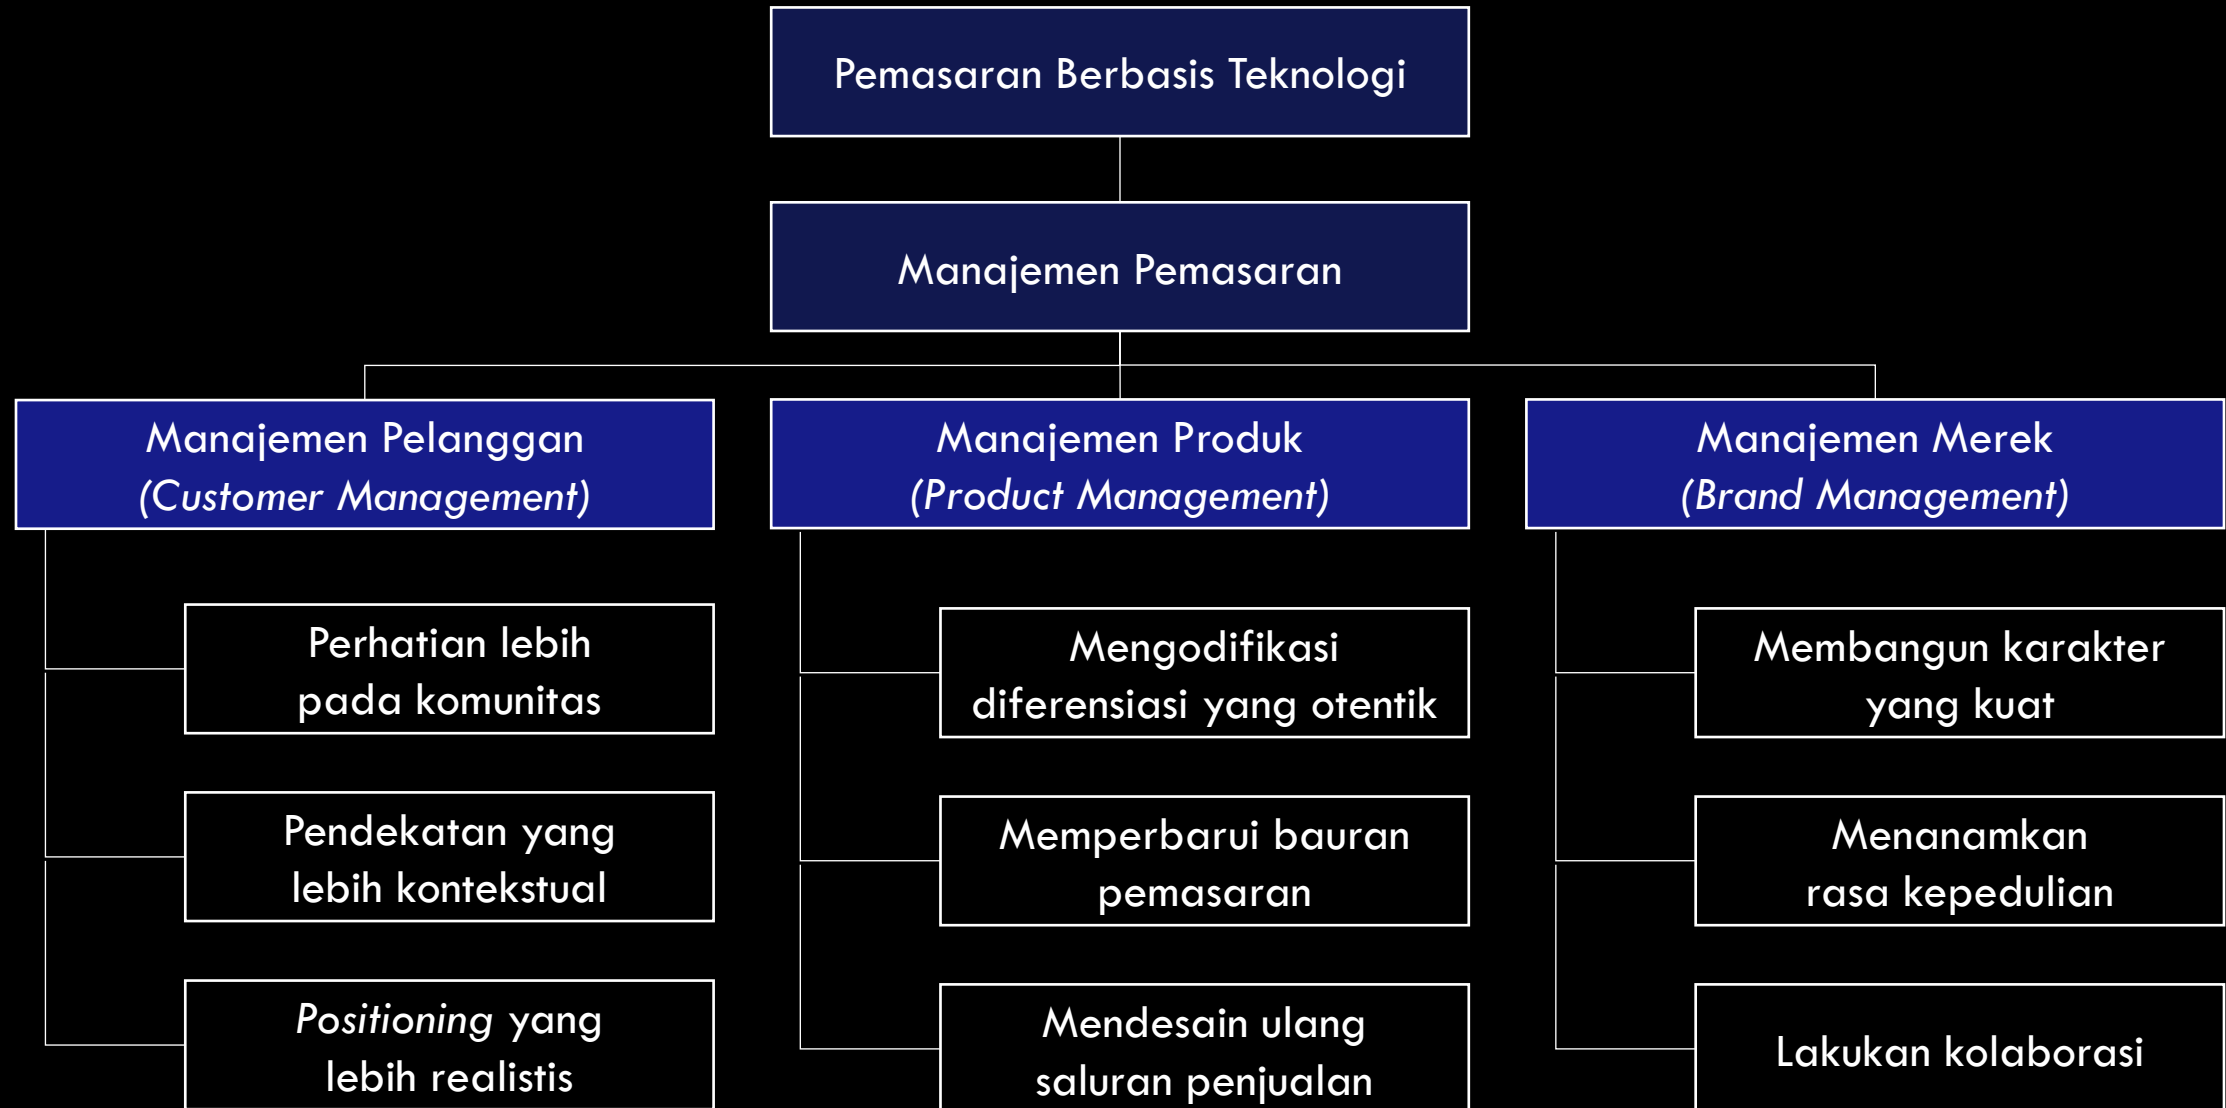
Pemasaran Berbasis Teknologi

Manajemen Pemasaran

Manajemen Pelanggan
*(Customer Management)*

Perhatian lebih pada komunitas

Pendekatan yang lebih kontekstual

*Positioning* yang lebih realistis

Manajemen Produk
*(Product Management)*

Mengodifikasi diferensiasi yang otentik

Memperbarui bauran pemasaran

Mendesain ulang saluran penjualan

Manajemen Merek
*(Brand Management)*

Membangun karakter yang kuat

Menanamkan rasa kepedulian

Lakukan kolaborasi